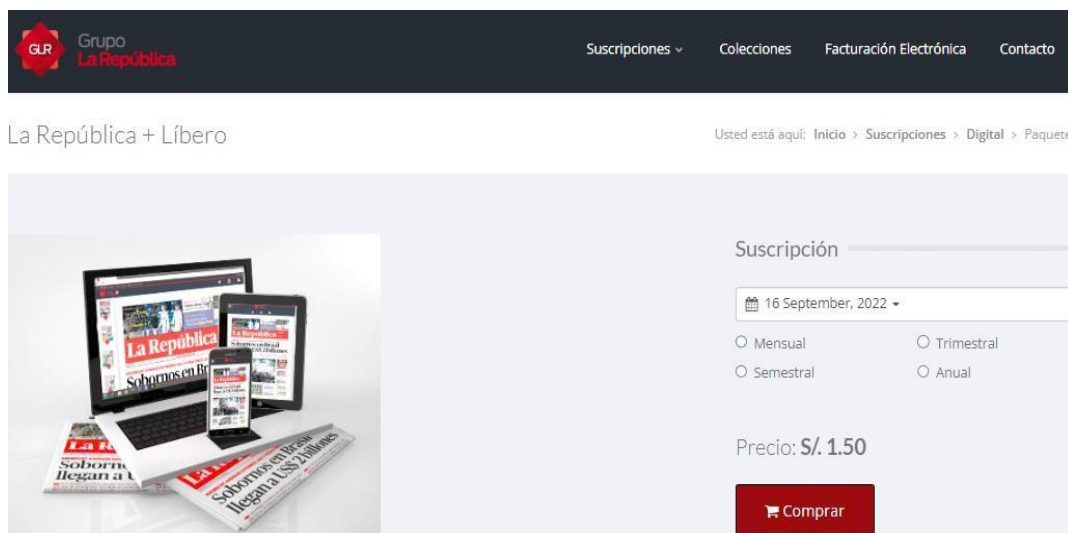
GLR Grupo La República

Suscripciones ⌄ Colecciones Facturación Electrónica Contacto

La República + Líbero

Usted está aquí: Inicio › Suscripciones › Digital › Paquete

La República

Sobornos en Bra

Sobornos en Brasil llegan a US$ 21 billones

Sobornos en Brasil llegan a US$ 21 billones

Sobornos llegan a

Suscripción

16 September, 2022 ▾

Mensual

Trimestral

Semestral

Anual

Precio: S/. 1.50

Comprar